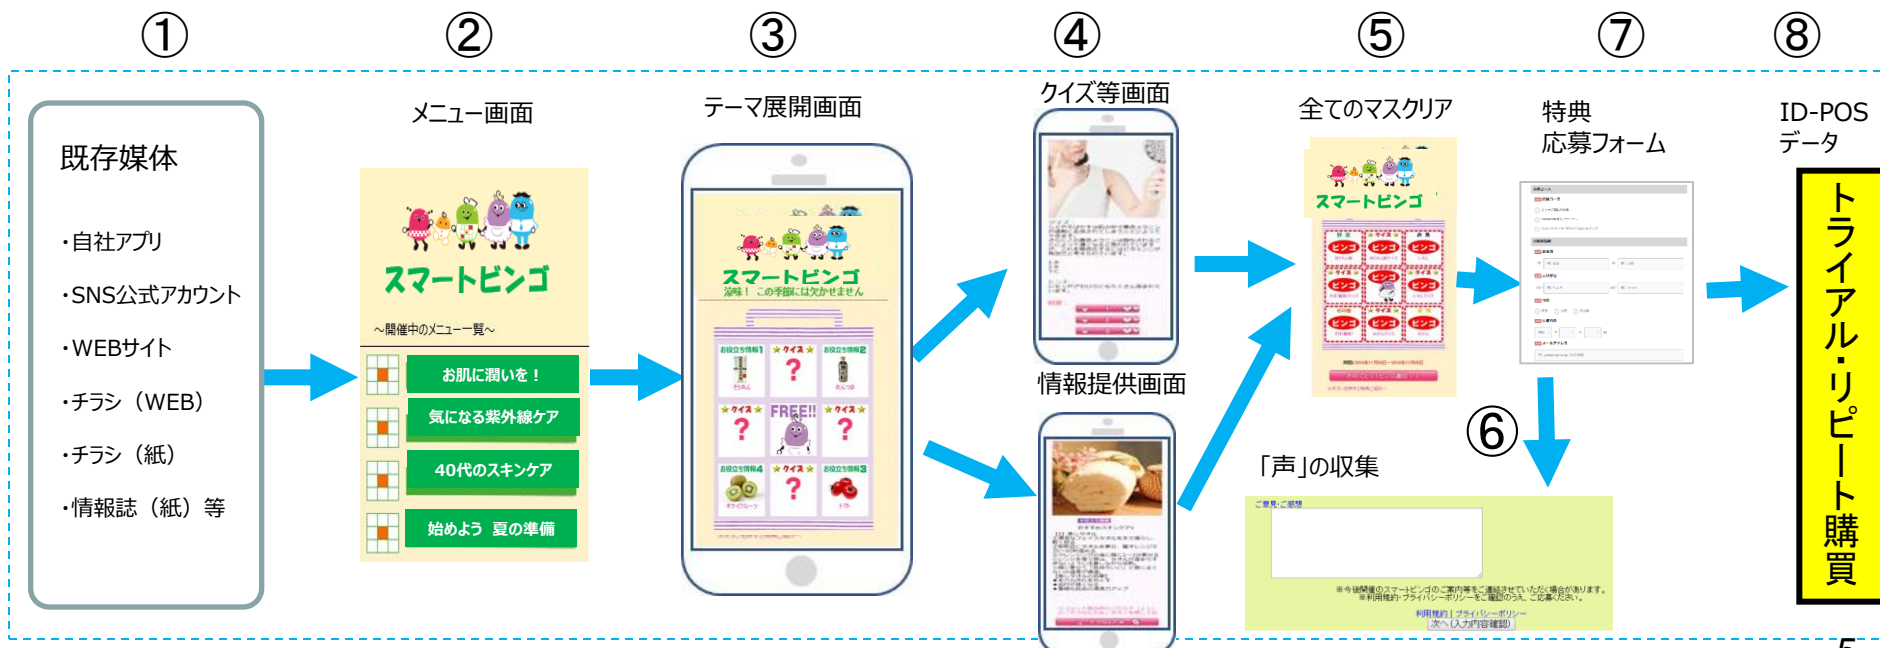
①

②

③

④

⑤

⑦

⑧

既存媒体

・自社アプリ

・SNS公式アカウント

・WEBサイト

・チラシ（WEB）

・チラシ（紙）

・情報誌（紙）等

メニュー画面

スマートビンゴ

～開催中のメニュー一覧～

お肌に潤いを！

気になる紫外線ケア

40代のスキンケア

始めよう 夏の準備

テーマ展開画面

スマートビンゴ

涼味！ この季節には欠かせません

お役立ち情報1

クイズ

お役立ち情報2

クイズ

FREE!!

クイズ

お役立ち情報4

クイズ

お役立ち情報3

クイズ等画面

情報提供画面

全てのマスクリア

スマートビンゴ

ビンゴ

特典
応募フォーム

⑥

「声」の収集

ご意見・ご感想

利用規約 | プライバシーポリシー

次へ（入力内容確認）

ID-POS
データ

トライアル・リピート購買